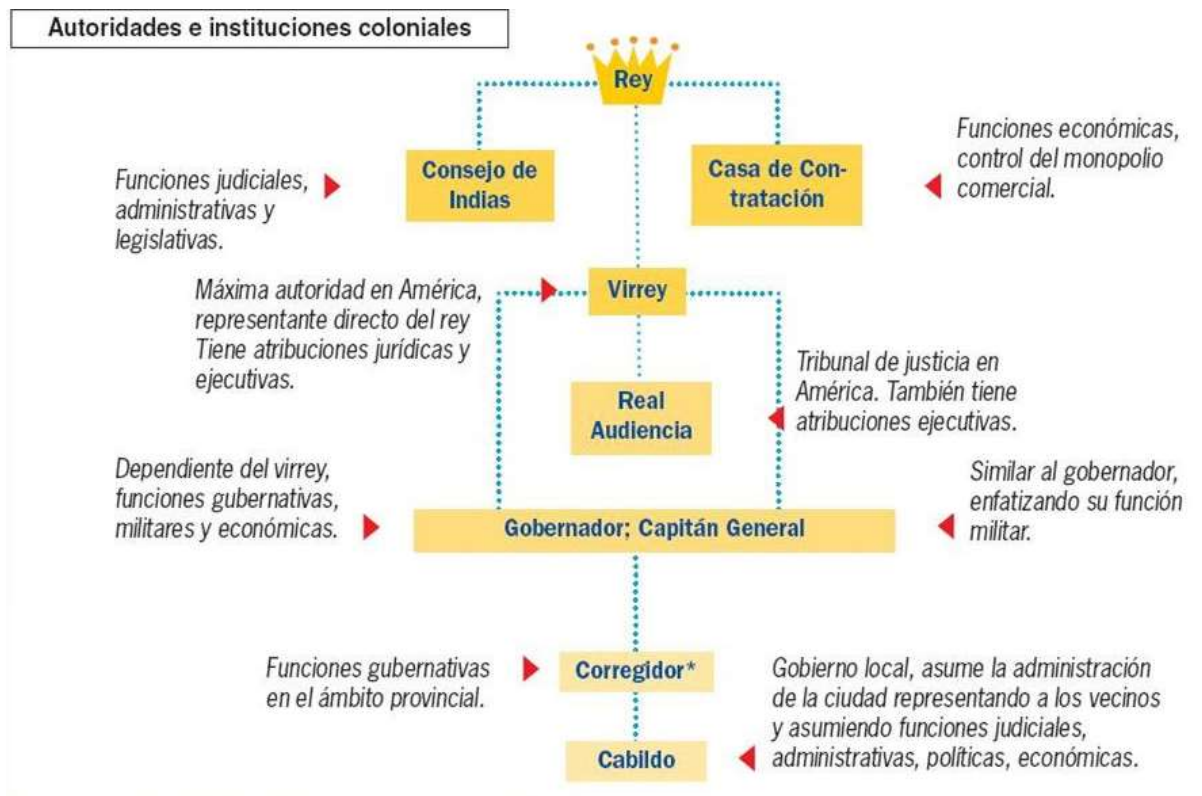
Autoridades e instituciones coloniales

Rey

Funciones judiciales, administrativas y legislativas.

Consejo de Indias

Casa de Contratación

Funciones económicas, control del monopolio comercial.

Máxima autoridad en América, representante directo del rey Tiene atribuciones jurídicas y ejecutivas.

Virrey

Real Audiencia

Tribunal de justicia en América. También tiene atribuciones ejecutivas.

Dependiente del virrey, funciones gubernativas, militares y económicas.

Gobernador; Capitán General

Similar al gobernador, enfatizando su función militar.

Funciones gubernativas en el ámbito provincial.

Corregidor*

Gobierno local, asume la administración de la ciudad representando a los vecinos y asumiendo funciones judiciales, administrativas, políticas, económicas.

Cabildo